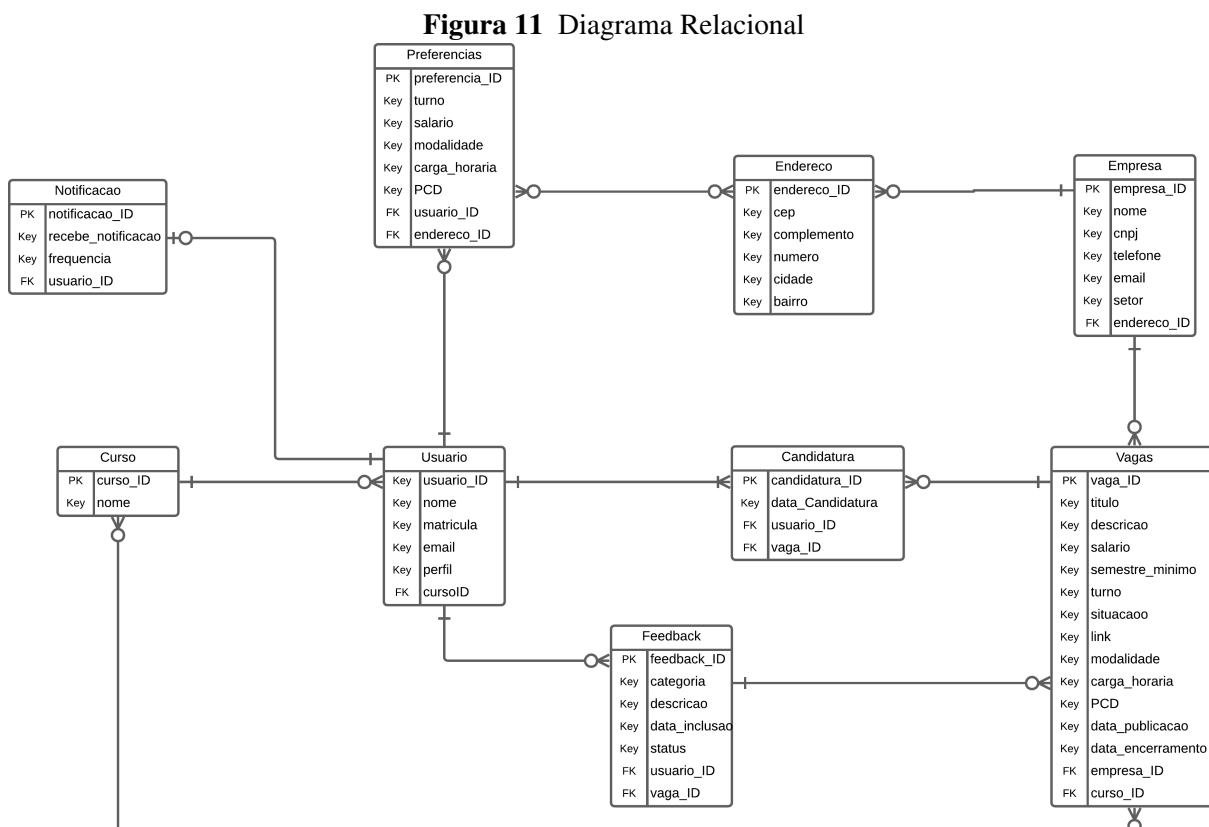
**Figura 11** Diagrama Relacional

Preferencias

| | |
|---|---|
| PK | preferencia_ID |
| Key | turno |
| Key | salario |
| Key | modalidade |
| Key | carga_horaria |
| Key | PCD |
| FK | usuario_ID |
| FK | endereco_ID |

Notificacao

| | |
|---|---|
| PK | notificacao_ID |
| Key | recebe_notificacao |
| Key | frequencia |
| FK | usuario_ID |

Endereco

| | |
|---|---|
| PK | endereco_ID |
| Key | cep |
| Key | complemento |
| Key | numero |
| Key | cidade |
| Key | bairro |

Empresa

| | |
|---|---|
| PK | empresa_ID |
| Key | nome |
| Key | cnpj |
| Key | telefone |
| Key | email |
| Key | setor |
| FK | endereco_ID |

Curso

| | |
|---|---|
| PK | curso_ID |
| Key | nome |

Usuario

| | |
|---|---|
| Key | usuario_ID |
| Key | nome |
| Key | matricula |
| Key | email |
| Key | perfil |
| FK | cursoID |

Candidatura

| | |
|---|---|
| PK | candidatura_ID |
| Key | data_Candidatura |
| FK | usuario_ID |
| FK | vaga_ID |

Vagas

| | |
|---|---|
| PK | vaga_ID |
| Key | titulo |
| Key | descricao |
| Key | salario |
| Key | semestre_minimo |
| Key | turno |
| Key | situacaoo |
| Key | link |
| Key | modalidade |
| Key | carga_horaria |
| Key | PCD |
| Key | data_publicacao |
| Key | data_encerramento |
| FK | empresa_ID |
| FK | curso_ID |

Feedback

| | |
|---|---|
| PK | feedback_ID |
| Key | categoria |
| Key | descricao |
| Key | data_inclusao |
| Key | status |
| FK | usuario_ID |
| FK | vaga_ID |